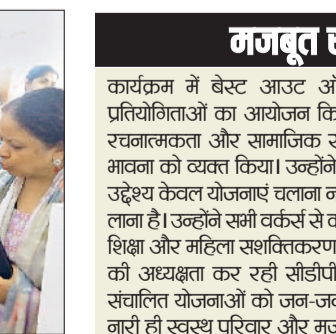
मजबूत स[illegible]

कार्यक्रम में बेस्ट आउट ऑ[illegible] प्रतियोगिताओं का आयोजन कि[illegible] रचनात्मकता और सामाजिक स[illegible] भावना को व्यक्त किया। उन्होंने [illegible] उद्देश्य केवल योजनाएं चलाना न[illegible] लाना है। उन्होंने सभी वर्कर्स से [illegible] शिक्षा और महिला सशक्तिकरण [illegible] की अध्यक्षता कर रही सीडीपी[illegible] संचालित योजनाओं को जन-जन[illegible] नारी ही स्वस्थ परिवार और म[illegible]